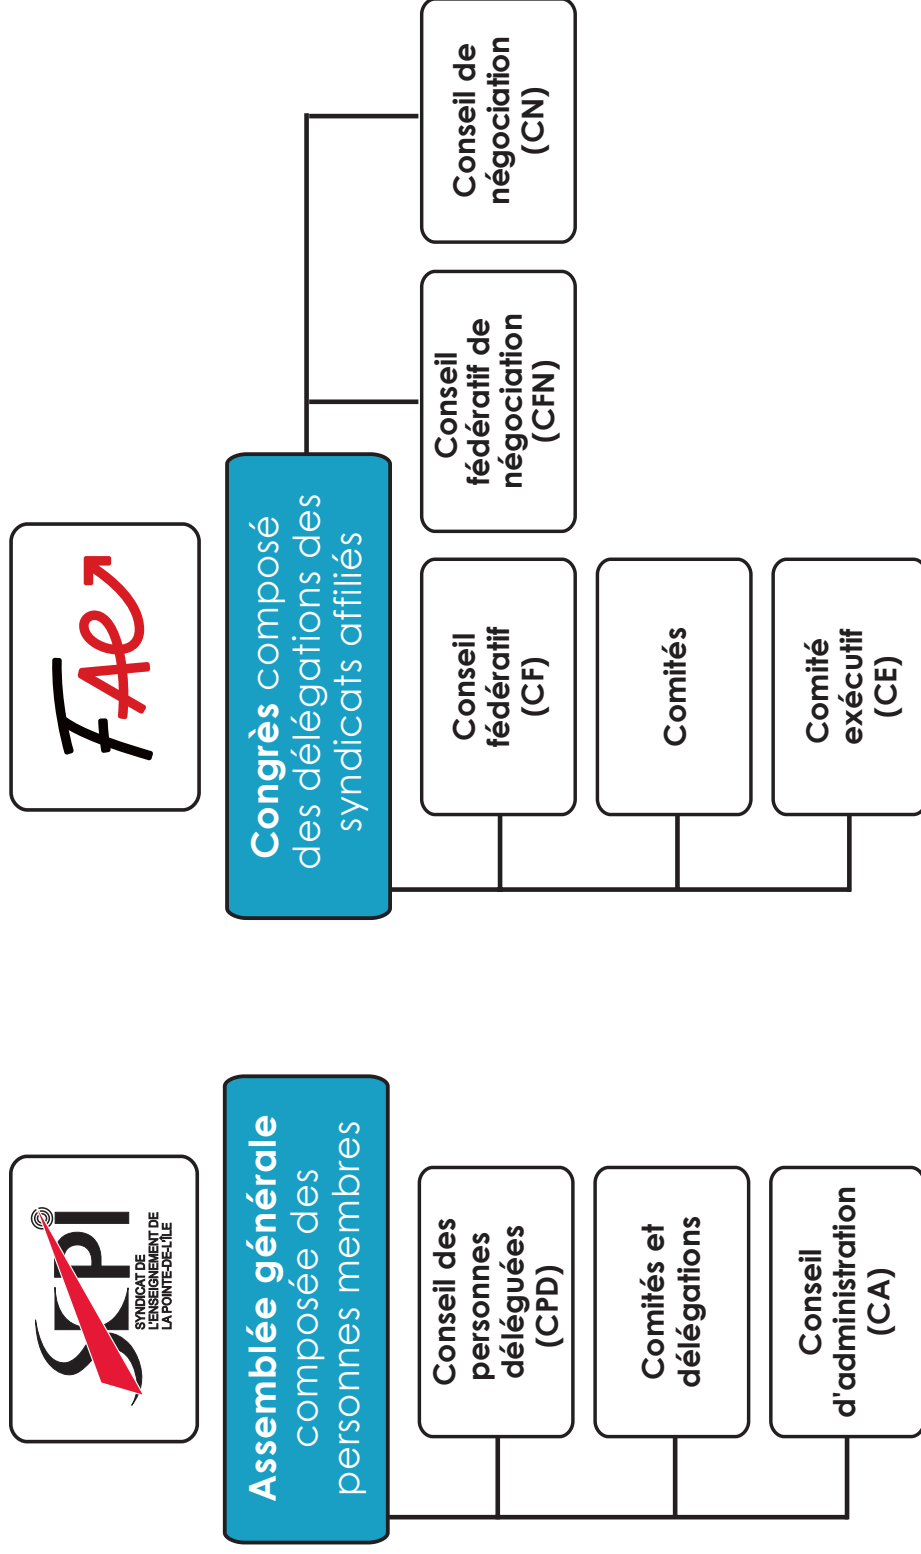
SEPI
SYNDICAT DE L'ENSEIGNEMENT DE LA POINTE-DE-L'ÎLE

Assemblée générale composée des personnes membres

Conseil des personnes déléguées (CPD)

Comités et délégations

Conseil d'administration (CA)

FAE

Congrès composé des délégations des syndicats affiliés

Conseil fédératif (CF)

Comités

Comité exécutif (CE)

Conseil fédératif de négociation (CFN)

Conseil de négociation (CN)